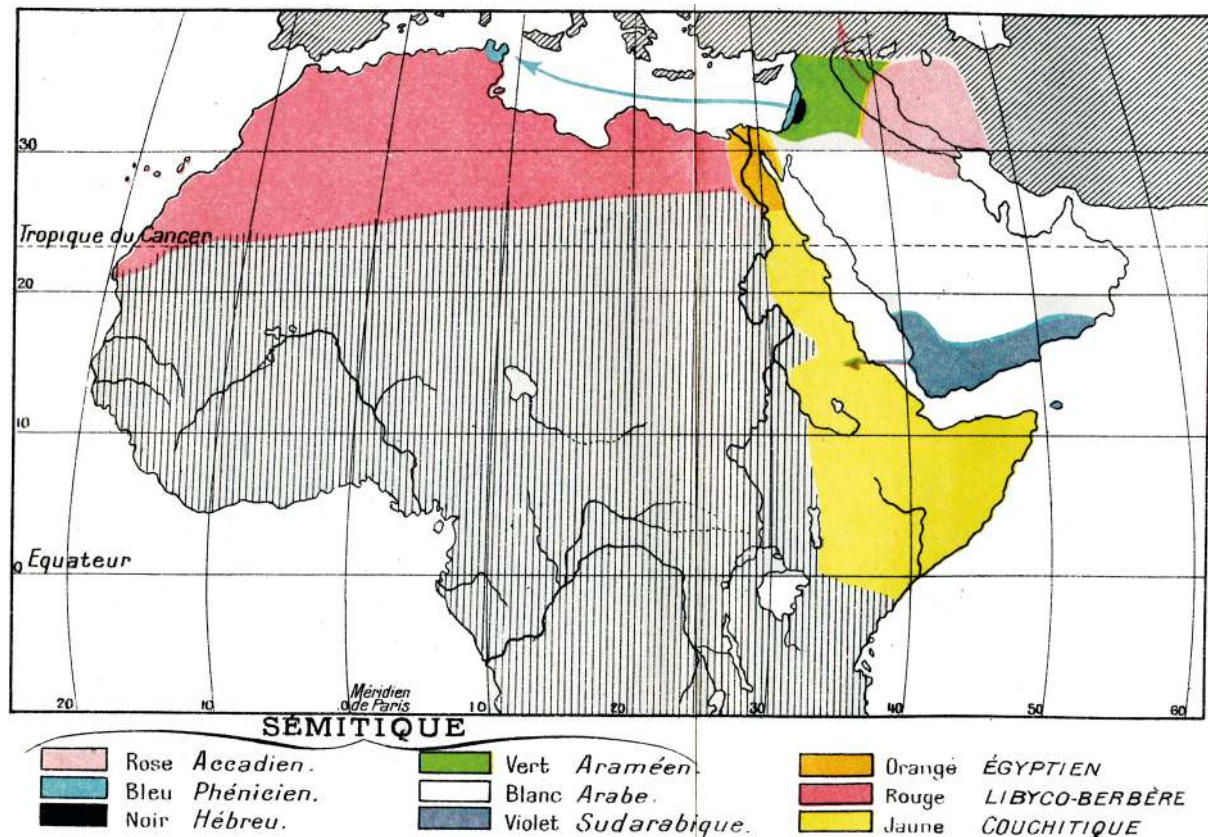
30

Tropique du Cancer

20

10

0 Equateur

20 10 Méridien de Paris 10 20 30 40 50 60

SÉMITIQUE

Rose Accadien.
Bleu Phénicien.
Noir Hébreu.

Vert Araméen.
Blanc Arabe.
Violet Sudarabique.

Orangé ÉGYPTIEN
Rouge LIBYCO-BERBÈRE
Jaune COUCHITIQUE